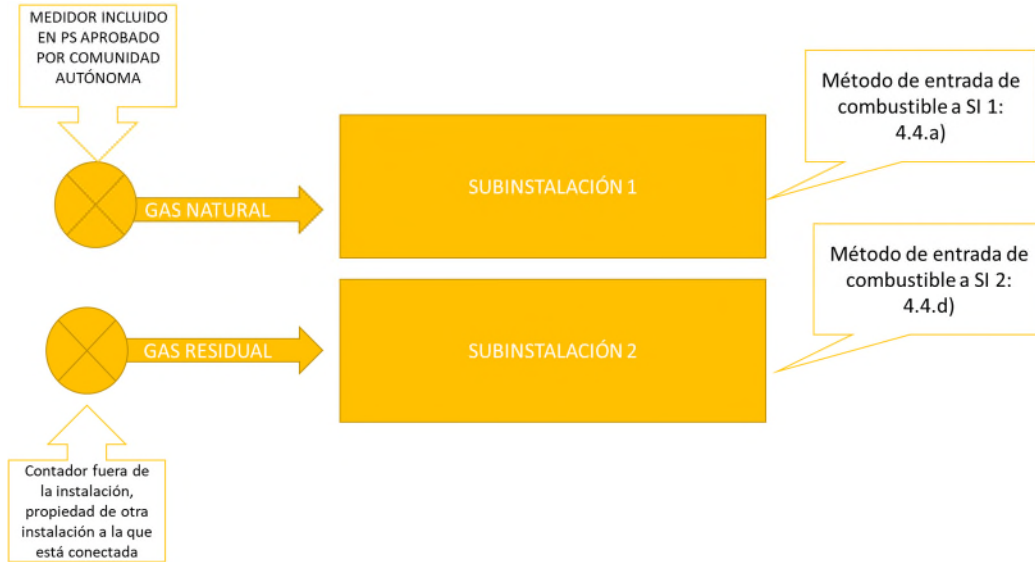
MEDIDOR INCLUIDO EN PS APROBADO POR COMUNIDAD AUTÓNOMA

Método de entrada de combustible a SI 1: 4.4.a)

GAS NATURAL

SUBINSTALACIÓN 1

Método de entrada de combustible a SI 2: 4.4.d)

GAS RESIDUAL

SUBINSTALACIÓN 2

Contador fuera de la instalación, propiedad de otra instalación a la que está conectada